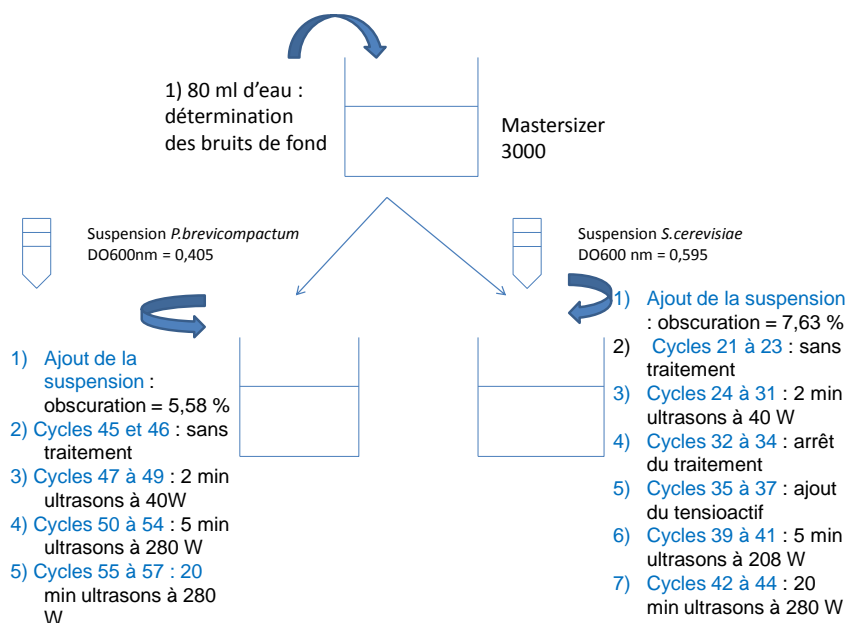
1) 80 ml d'eau : détermination des bruits de fond

Mastersizer 3000

Suspension *P.brevicompactum*
DO600nm = 0,405

1) Ajout de la suspension : obscuration = 5,58 %
2) Cycles 45 et 46 : sans traitement
3) Cycles 47 à 49 : 2 min ultrasons à 40W
4) Cycles 50 à 54 : 5 min ultrasons à 280 W
5) Cycles 55 à 57 : 20 min ultrasons à 280 W

Suspension *S.cerevisiae*
DO600 nm = 0,595

1) Ajout de la suspension : obscuration = 7,63 %
2) Cycles 21 à 23 : sans traitement
3) Cycles 24 à 31 : 2 min ultrasons à 40 W
4) Cycles 32 à 34 : arrêt du traitement
5) Cycles 35 à 37 : ajout du tensioactif
6) Cycles 39 à 41 : 5 min ultrasons à 208 W
7) Cycles 42 à 44 : 20 min ultrasons à 280 W